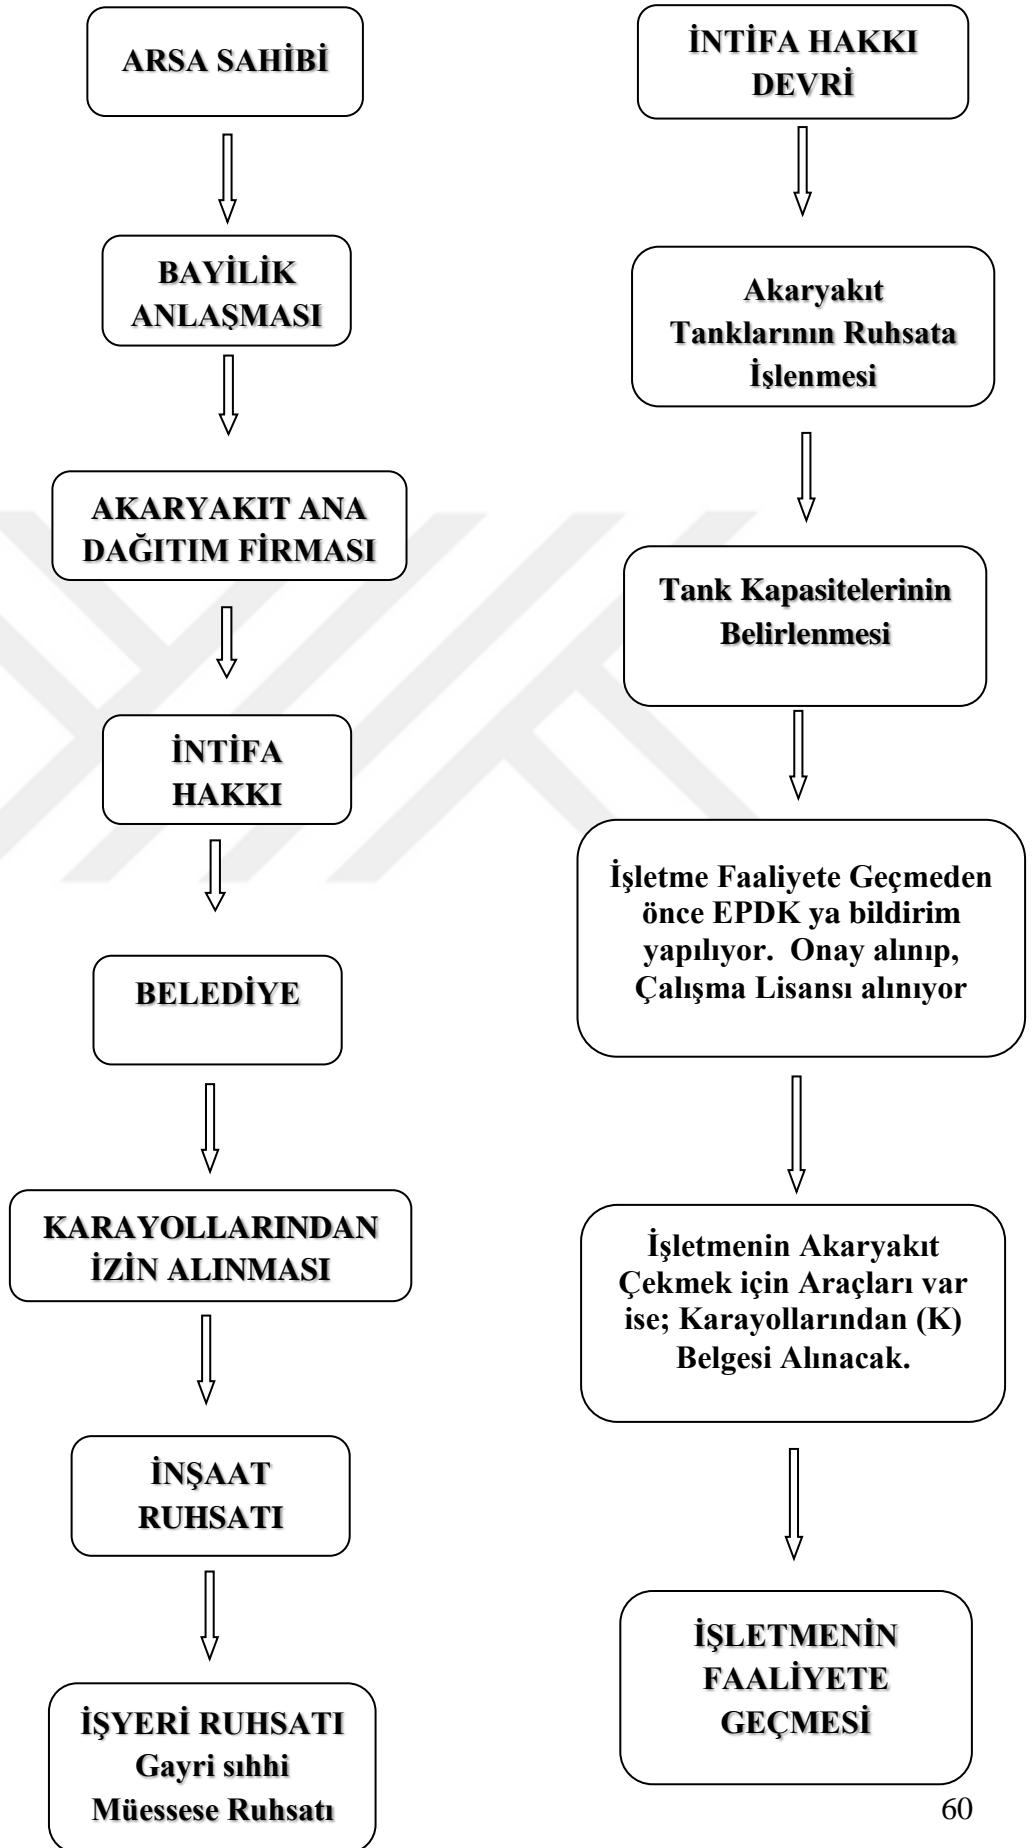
ARSA SAHİBİ

BAYİLİK ANLAŞMASI

AKARYAKIT ANA DAĞITIM FİRMASI

İNTİFA HAKKI

BELEDİYE

KARAYOLLARINDAN İZİN ALINMASI

İNŞAAT RUHSATI

İŞYERİ RUHSATI Gayri sıhhi Müessese Ruhsatı

İNTİFA HAKKI DEVRİ

Akaryakıt Tanklarının Ruhsata İşlenmesi

Tank Kapasitelerinin Belirlenmesi

İşletme Faaliyete Geçmeden önce EPDK ya bildirim yapılıyor. Onay alınıp, Çalışma Lisansı alınıyor

İşletmenin Akaryakıt Çekmek için Araçları var ise; Karayollarından (K) Belgesi Alınacak.

İŞLETMENİN FAALİYETE GEÇMESİ

60